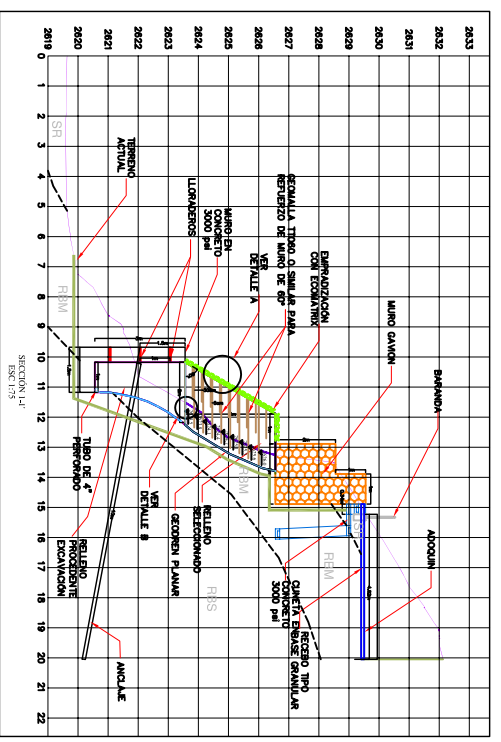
2619
2620
2621
2622
2623
2624
2625
2626
2627
2628
2629
2630
2631
2632
2633

0
1
2
3
4
5
6
7
8
9
10
11
12
13
14
15
16
17
18
19
20
21
22

SR
R8M
R3M
R3S
REM

TERRENO ACTUAL

LLORADEROS

MURO EN CONCRETO 3000 psi

GEOMALLA TIPO O SIMILAR PARA REFUERZO DE MURO DE 60°

VER DETALLE A

EMPRADIZACION CON ECOMATRIX

MURO GAVION

BARANDA

ADOQUIN

TUBO DE 4" PERFORADO

VER DETALLE B

GEODREN PLANAR

RELLENO SELECCIONADO

RELLENO PROCEDENTE EXCAVACION

CUNETA RECEBO TIPO CONCRETO SUBBASE GRANULAR 3000 psi

ANCLAJE

SECCION 14°
ESC 1:75